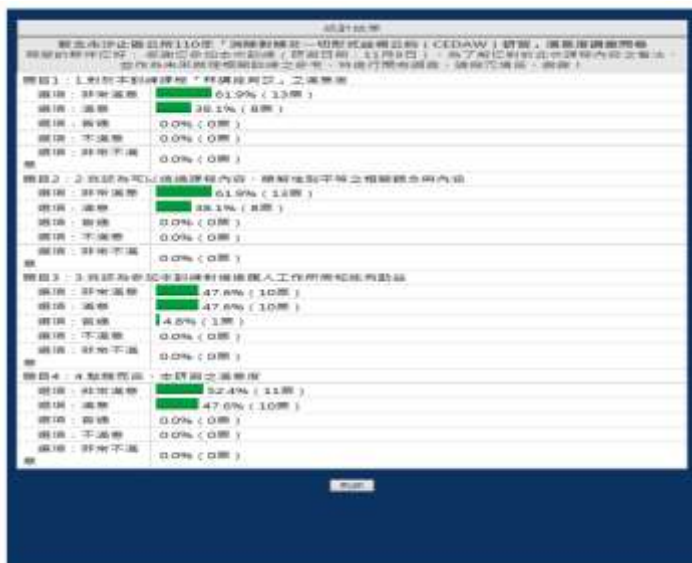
統計結果

臺北市汐止區公所110年「消除對婦女一切形式歧視公約（CEDAW）研習」滿意度調查問卷
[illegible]

題目1：1.對於本訓練課程「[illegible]」之滿意度

| | |
|---|---|
| 選項：非常滿意 | 61.9%（13票） |
| 選項：滿意 | 38.1%（8票） |
| 選項：普通 | 0.0%（0票） |
| 選項：不滿意 | 0.0%（0票） |
| 選項：非常不滿意 | 0.0%（0票） |

題目2：2.我認為可以透過課程內容，瞭解性別平等之相關觀念與內涵

| | |
|---|---|
| 選項：非常滿意 | 61.9%（13票） |
| 選項：滿意 | 38.1%（8票） |
| 選項：普通 | 0.0%（0票） |
| 選項：不滿意 | 0.0%（0票） |
| 選項：非常不滿意 | 0.0%（0票） |

題目3：3.我認為參加本訓練對增進個人工作所需知能有助益

| | |
|---|---|
| 選項：非常滿意 | 47.6%（10票） |
| 選項：滿意 | 47.6%（10票） |
| 選項：普通 | 4.8%（1票） |
| 選項：不滿意 | 0.0%（0票） |
| 選項：非常不滿意 | 0.0%（0票） |

題目4：4.整體而言，本研習之滿意度

| | |
|---|---|
| 選項：非常滿意 | 52.4%（11票） |
| 選項：滿意 | 47.6%（10票） |
| 選項：普通 | 0.0%（0票） |
| 選項：不滿意 | 0.0%（0票） |
| 選項：非常不滿意 | 0.0%（0票） |

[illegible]